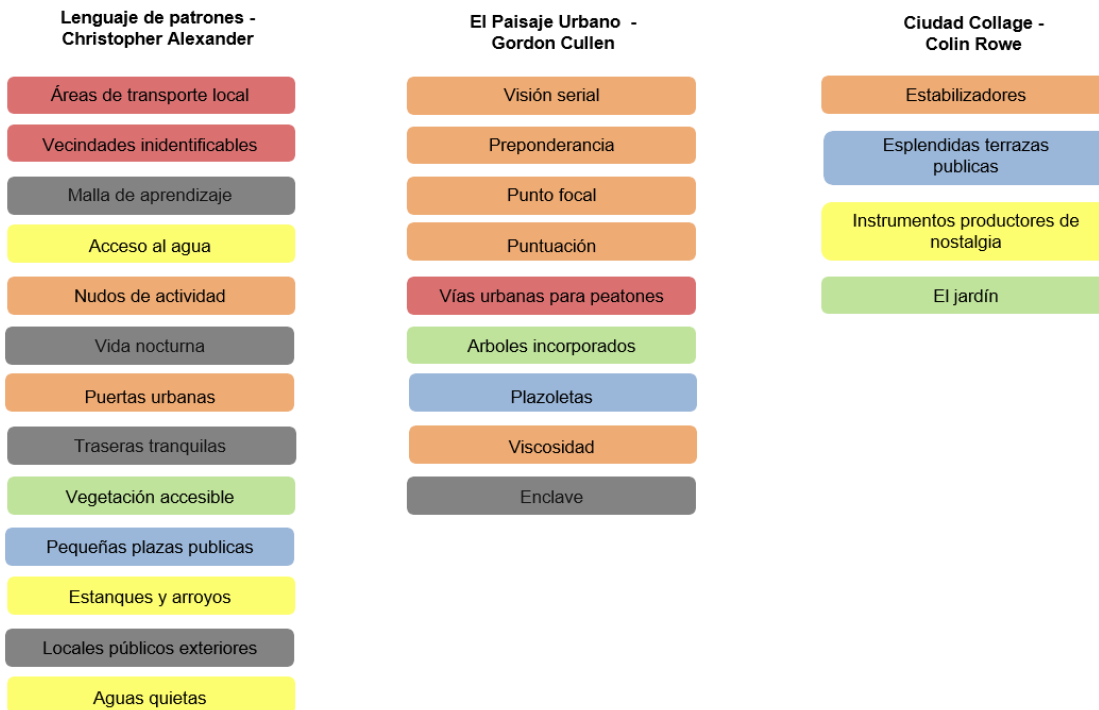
Lenguaje de patrones - Christopher Alexander

Áreas de transporte local

Vecindades inidentificables

Malla de aprendizaje

Acceso al agua

Nudos de actividad

Vida nocturna

Puertas urbanas

Traseras tranquilas

Vegetación accesible

Pequeñas plazas publicas

Estanques y arroyos

Locales públicos exteriores

Aguas quietas

El Paisaje Urbano - Gordon Cullen

Visión serial

Preponderancia

Punto focal

Puntuación

Vías urbanas para peatones

Arboles incorporados

Plazoletas

Viscosidad

Enclave

Ciudad Collage - Colin Rowe

Estabilizadores

Esplendidas terrazas publicas

Instrumentos productores de nostalgia

El jardín